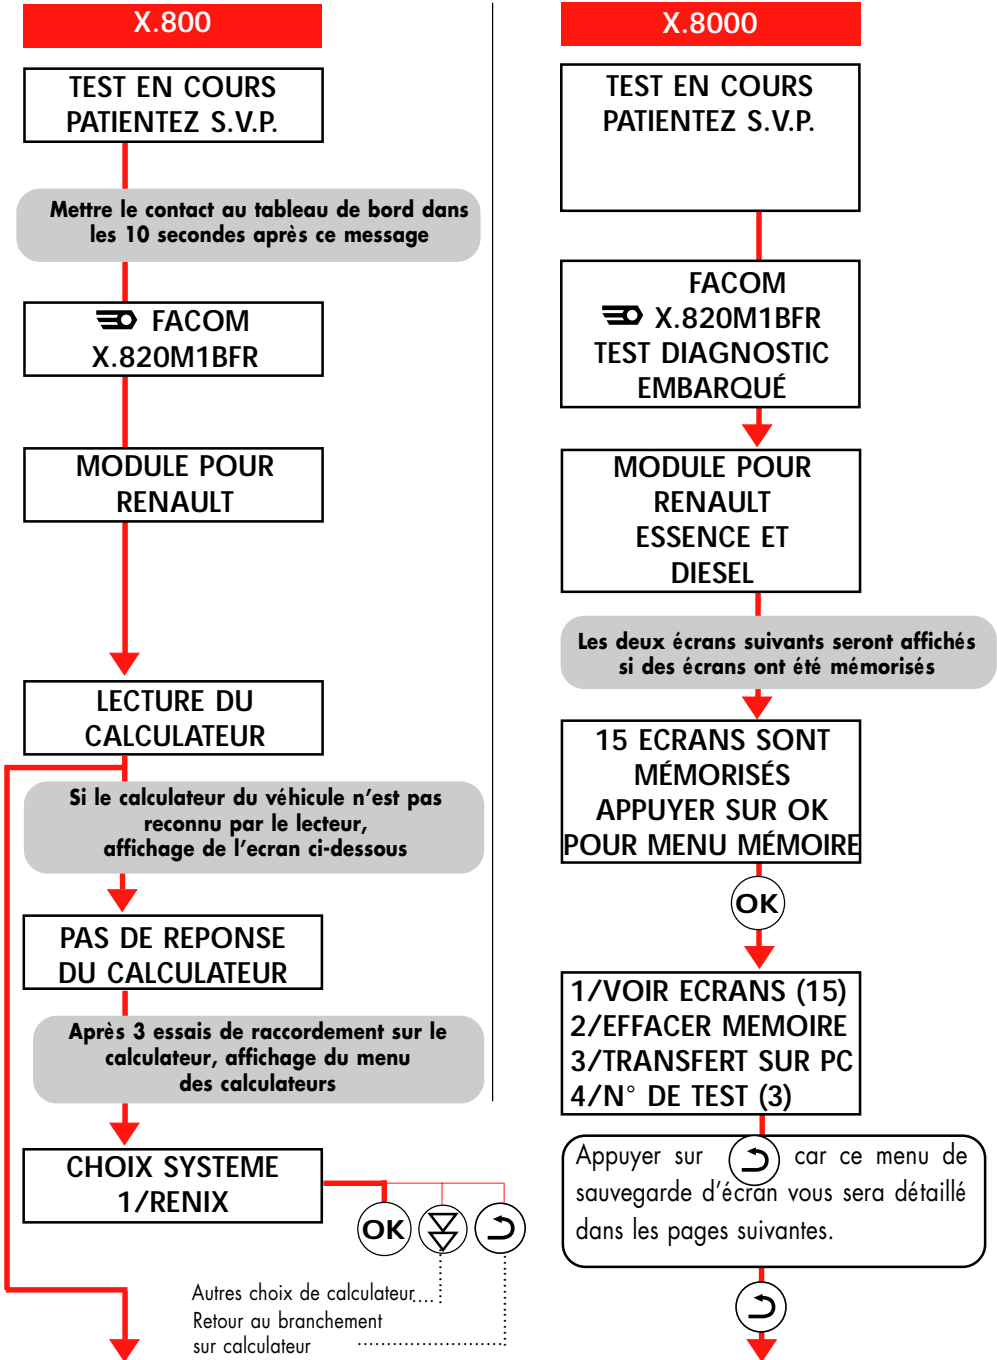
X.800

TEST EN COURS
PATIENTEZ S.V.P.

Mettre le contact au tableau de bord dans les 10 secondes après ce message

FACOM
X.820M1BFR

MODULE POUR
RENAULT

LECTURE DU
CALCULATEUR

Si le calculateur du véhicule n'est pas reconnu par le lecteur, affichage de l'ecran ci-dessous

PAS DE REPONSE
DU CALCULATEUR

Après 3 essais de raccordement sur le calculateur, affichage du menu des calculateurs

CHOIX SYSTEME
1/RENIX

OK

Autres choix de calculateur

Retour au branchement sur calculateur

X.8000

TEST EN COURS
PATIENTEZ S.V.P.

FACOM
X.820M1BFR
TEST DIAGNOSTIC
EMBARQUÉ

MODULE POUR
RENAULT
ESSENCE ET
DIESEL

Les deux écrans suivants seront affichés si des écrans ont été mémorisés

15 ECRANS SONT
MÉMORISÉS
APPUYER SUR OK
POUR MENU MÉMOIRE

OK

1/VOIR ECRANS (15)
2/EFFACER MEMOIRE
3/TRANSFERT SUR PC
4/N° DE TEST (3)

Appuyer sur car ce menu de sauvegarde d'écran vous sera détaillé dans les pages suivantes.